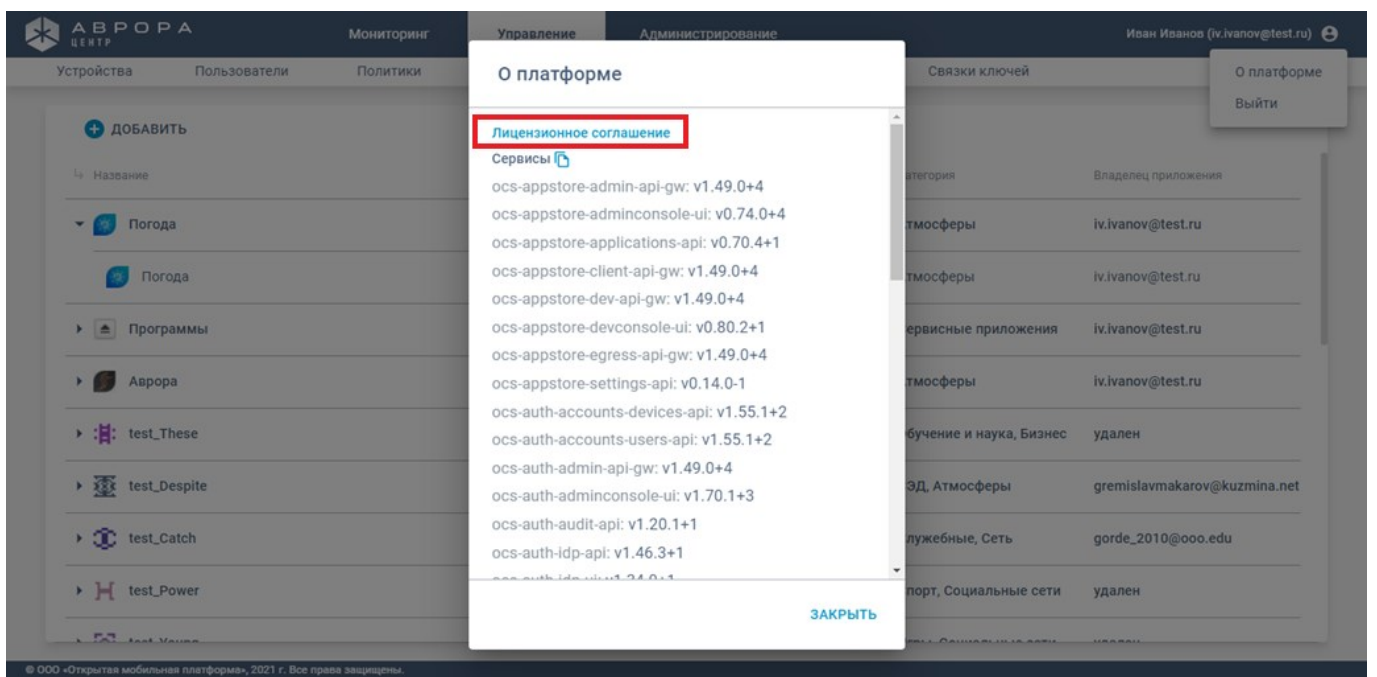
АВРОРА
ЦЕНТР

Мониторинг Управление Администрирование

Иван Иванов (iv.ivanov@test.ru)

Устройства Пользователи Политики Связки ключей

О платформе
Выйти

ДОБАВИТЬ

Название

Погода
Погода
Программы
Аврора
test_These
test_Despite
test_Catch
test_Power
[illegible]

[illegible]тегория | Владелец приложения
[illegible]тмосферы | iv.ivanov@test.ru
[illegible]тмосферы | iv.ivanov@test.ru
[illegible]ервисные приложения | iv.ivanov@test.ru
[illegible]тмосферы | iv.ivanov@test.ru
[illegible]бучение и наука, Бизнес | удален
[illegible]ЭД, Атмосферы | gremislavmakarov@kuzmina.net
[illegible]лужебные, Сеть | gorde_2010@ooo.edu
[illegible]порт, Социальные сети | удален

О платформе

Лицензионное соглашение
Сервисы
ocs-appstore-admin-api-gw: v1.49.0+4
ocs-appstore-adminconsole-ui: v0.74.0+4
ocs-appstore-applications-api: v0.70.4+1
ocs-appstore-client-api-gw: v1.49.0+4
ocs-appstore-dev-api-gw: v1.49.0+4
ocs-appstore-devconsole-ui: v0.80.2+1
ocs-appstore-egress-api-gw: v1.49.0+4
ocs-appstore-settings-api: v0.14.0-1
ocs-auth-accounts-devices-api: v1.55.1+2
ocs-auth-accounts-users-api: v1.55.1+2
ocs-auth-admin-api-gw: v1.49.0+4
ocs-auth-adminconsole-ui: v1.70.1+3
ocs-auth-audit-api: v1.20.1+1
ocs-auth-idp-api: v1.46.3+1
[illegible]

ЗАКРЫТЬ

© ООО «Открытая мобильная платформа», 2021 г. Все права защищены.